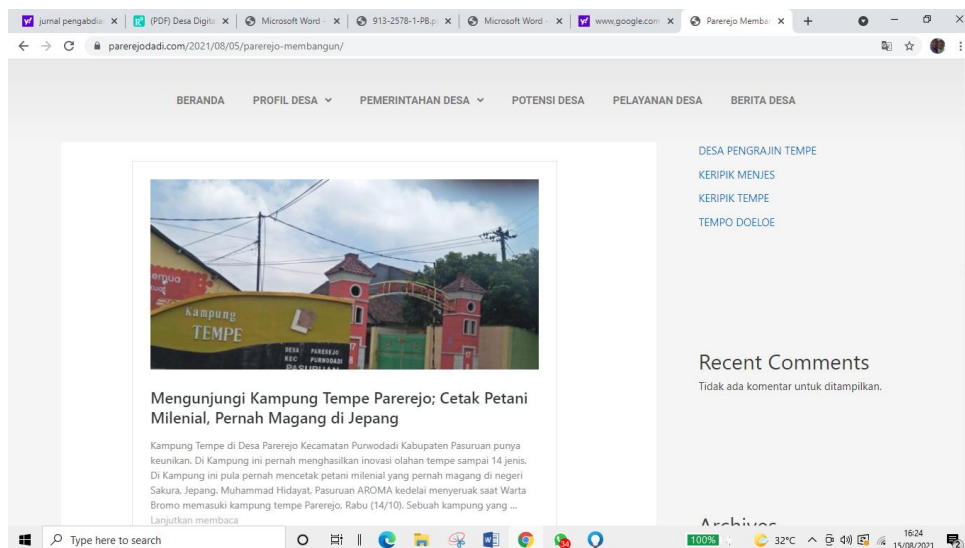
jurnal pengabdia × | (PDF) Desa Digita × | Microsoft Word - × | 913-2578-1-PB.p × | Microsoft Word - × | www.google.com × | Parerejo Memba × | +

parerejodadi.com/2021/08/05/parerejo-membangun/

BERANDA PROFIL DESA PEMERINTAHAN DESA POTENSI DESA PELAYANAN DESA BERITA DESA

DESA PENGRAJIN TEMPE
KERIPIK MENJES
KERIPIK TEMPE
TEMPO DOELOE

Kampung TEMPE
DESA PAREREJO KEC. PURWODADI PASURUAN

Mengunjungi Kampung Tempe Parerejo; Cetak Petani Milenial, Pernah Magang di Jepang

Kampung Tempe di Desa Parerejo Kecamatan Purwodadi Kabupaten Pasuruan punya keunikan. Di Kampung ini pernah menghasilkan inovasi olahan tempe sampai 14 jenis. Di Kampung ini pula pernah mencetak petani milenial yang pernah magang di negeri Sakura, Jepang. Muhammad Hidayat, Pasuruan AROMA kedelai menyeruak saat Warta Bromo memasuki kampung tempe Parerejo, Rabu (14/10). Sebuah kampung yang ...
Lanjutkan membaca

Recent Comments
Tidak ada komentar untuk ditampilkan.

Archives

Type here to search
100%
32°C
16:24
15/08/2021